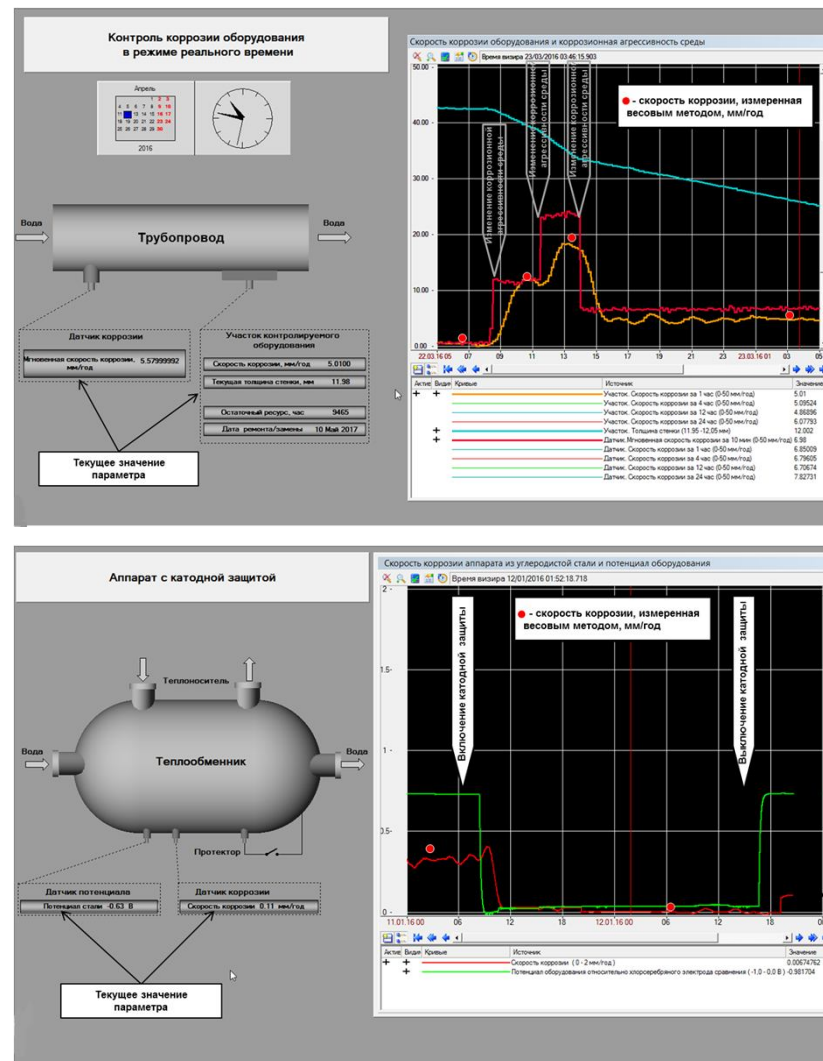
Контроль коррозии оборудования в режиме реального времени

Апрель

4 5 6 7 8 9 10
11 12 13 14 15 16 17
18 19 20 21 22 23 24
25 26 27 28 29 30
1 2 3

2016

Вода

Трубопровод

Вода

Датчик коррозии

Мгновенная скорость коррозии, мм/год 5.57999992

Участок контролируемого оборудования

Скорость коррозии, мм/год 5.0100

Текущая толщина стенки, мм 11.98

Остаточный ресурс, час 9465

Дата ремонта/замены 10 Май 2017

Текущее значение параметра

Скорость коррозии оборудования и коррозионная агрессивность среды

Время визира 23/03/2016 03:46:15.903

50.00
40.00
30.00
20.00
10.00
0.00

● - скорость коррозии, измеренная весовым методом, мм/год

Изменение коррозионной агрессивности среды

Изменение коррозионной агрессивности среды

Изменение коррозионной агрессивности среды

22.03.16 05 07 09 11 13 15 17 19 21 23 23.03.16 01 03 05

| Актив | Видим | Кривые | Источник | Значение |
|---|---|---|---|---|
| + | + | | Участок. Скорость коррозии за 1 час (0-50 мм/год) | 5.01 |
| | | | Участок. Скорость коррозии за 4 час (0-50 мм/год) | 5.09524 |
| | | | Участок. Скорость коррозии за 12 час (0-50 мм/год) | 4.86896 |
| | | | Участок. Скорость коррозии за 24 час (0-50 мм/год) | 6.07793 |
| | + | | Участок. Толщина стенки (11.95 -12.05 мм) | 12.002 |
| | + | | Датчик. Мгновенная скорость коррозии за 10 мин (0-50 мм/год) | 6.98 |
| | | | Датчик. Скорость коррозии за 1 час (0-50 мм/год) | 6.85009 |
| | | | Датчик. Скорость коррозии за 4 час (0-50 мм/год) | 6.79605 |
| | | | Датчик. Скорость коррозии за 12 час (0-50 мм/год) | 6.70674 |
| | | | Датчик. Скорость коррозии за 24 час (0-50 мм/год) | 7.82731 |

Аппарат с катодной защитой

Теплоноситель

Вода

Теплообменник

Вода

Протектор

Датчик потенциала

Потенциал стали -0.63 В

Датчик коррозии

Скорость коррозии 0.11 мм/год

Текущее значение параметра

Скорость коррозии аппарата из углеродистой стали и потенциал оборудования

Время визира 12/01/2016 01:52:18.718

2
1.5
1
0.5
0

● - скорость коррозии, измеренная весовым методом, мм/год

Включение катодной защиты

Выключение катодной защиты

11.01.16 00 06 12 18 12.01.16 00 06 12 18

| Актив | Видим | Кривые | Источник | Значение |
|---|---|---|---|---|
| + | + | | Скорость коррозии ( 0 - 2 мм/год ) | 0.00674762 |
| | + | | Потенциал оборудования относительно хлорсеребряного электрода сравнения ( -1,0 - 0,0 В ) | -0.981704 |